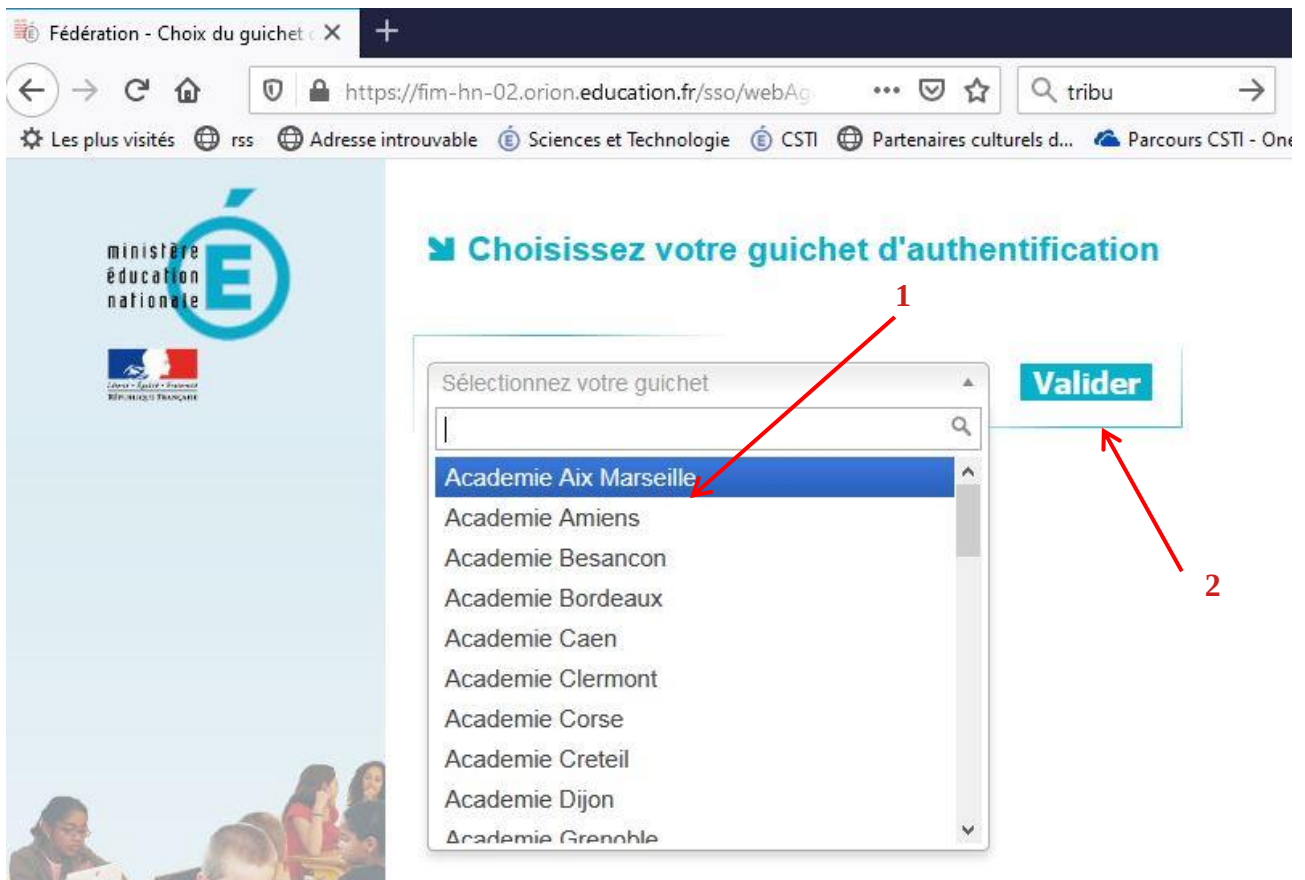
Fédération - Choix du guichet
https://fim-hn-02.orion.education.fr/sso/webAg
tribu
Les plus visités rss Adresse introuvable Sciences et Technologie CSTI Partenaires culturels d... Parcours CSTI - One

ministère éducation nationale

Liberté · Égalité · Fraternité
RÉPUBLIQUE FRANÇAISE

Choisissez votre guichet d'authentification

1

Sélectionnez votre guichet

Valider

Academie Aix Marseille
Academie Amiens
Academie Besancon
Academie Bordeaux
Academie Caen
Academie Clermont
Academie Corse
Academie Creteil
Academie Dijon
Academie Grenoble

2